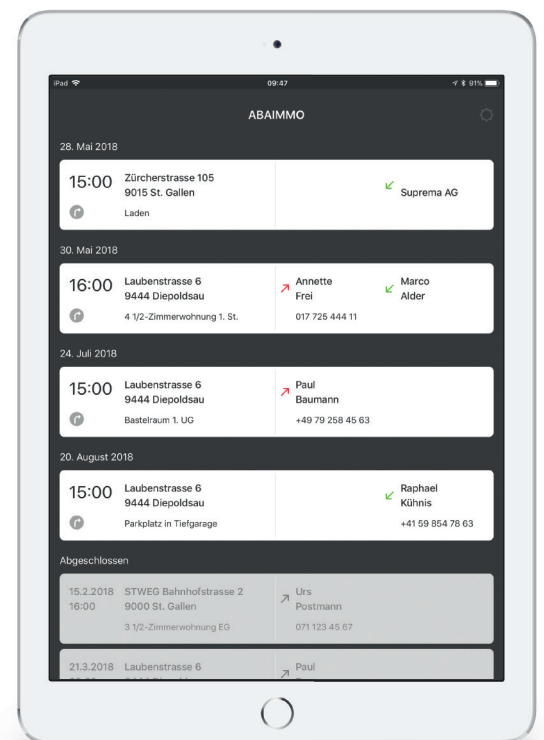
iPad
09:47
91%

ABAIMMO

28. Mai 2018

15:00 Zürcherstrasse 105
9015 St. Gallen
Laden
Suprema AG

30. Mai 2018

16:00 Laubenstrasse 6
9444 Diepoldsau
4 1/2-Zimmerwohnung 1. St.
Annette
Frei
017 725 444 11
Marco
Alder

24. Juli 2018

15:00 Laubenstrasse 6
9444 Diepoldsau
Bastelraum 1. UG
Paul
Baumann
+49 79 258 45 63

20. August 2018

15:00 Laubenstrasse 6
9444 Diepoldsau
Parkplatz in Tiefgarage
Raphael
Kühnis
+41 59 854 78 63

Abgeschlossen

15.2.2018 16:00 STWEG Bahnhofstrasse 2
9000 St. Gallen
3 1/2-Zimmerwohnung EG
Urs
Postmann
071 123 45 67

21.3.2018 Laubenstrasse 6
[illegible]
Paul
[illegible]